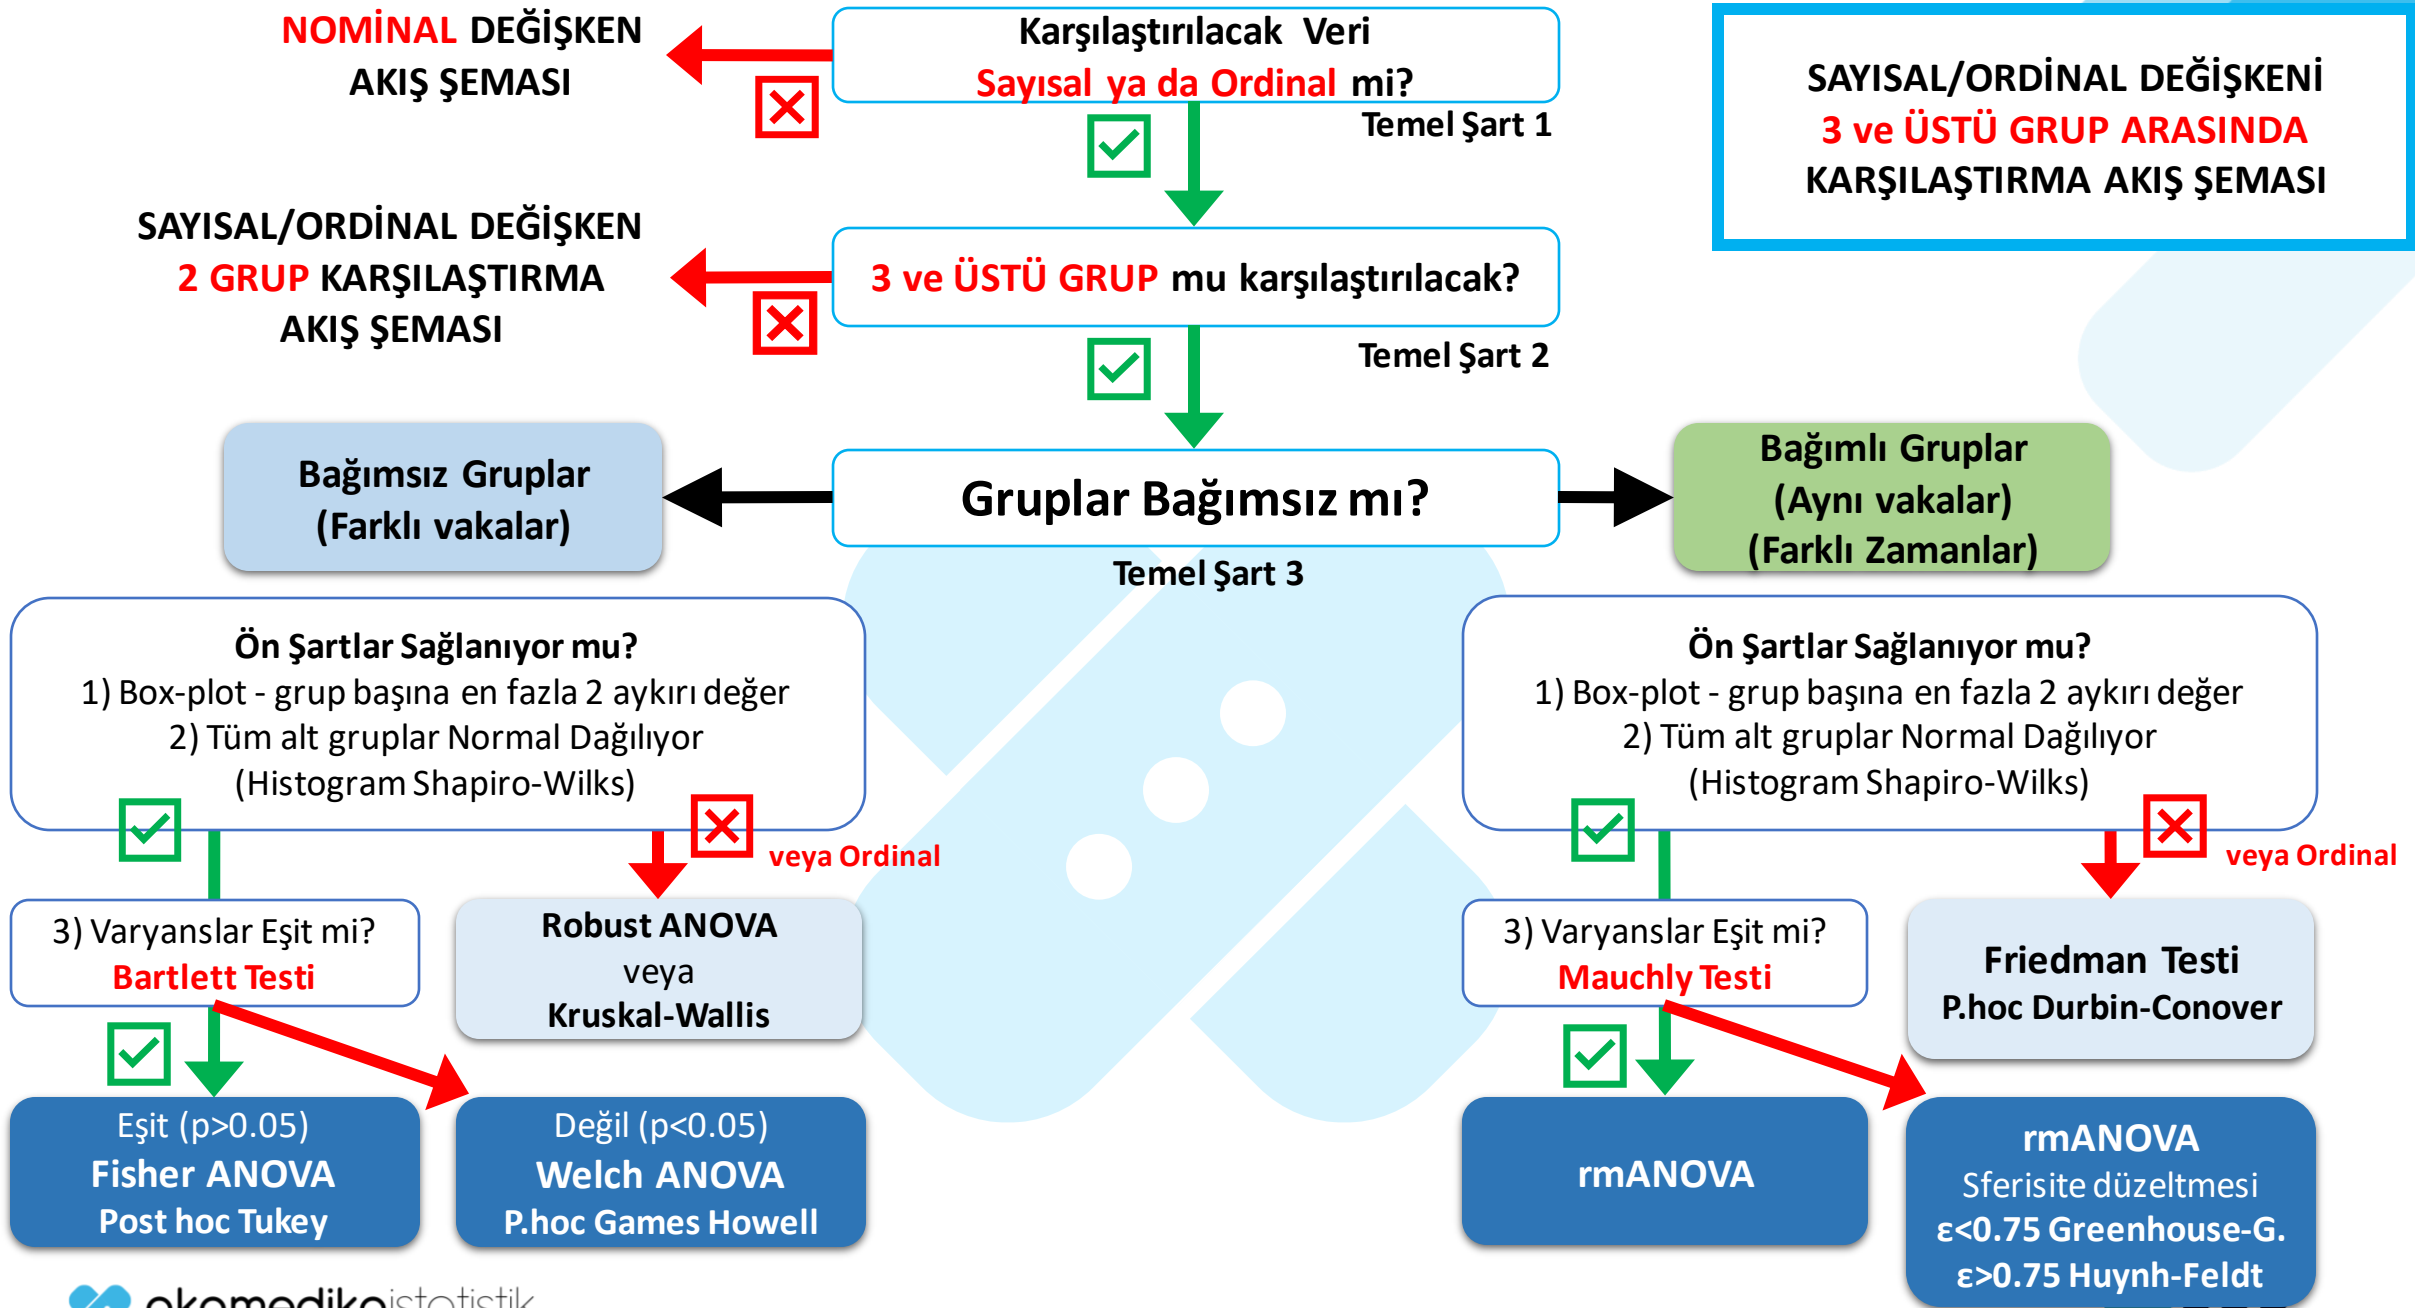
NOMİNAL DEĞİŞKEN
AKIŞ ŞEMASI

Karşılaştırılacak Veri
Sayısal ya da Ordinal mi?

Temel Şart 1

SAYISAL/ORDİNAL DEĞİŞKENİ
3 ve ÜSTÜ GRUP ARASINDA
KARŞILAŞTIRMA AKIŞ ŞEMASI

SAYISAL/ORDİNAL DEĞİŞKEN
2 GRUP KARŞILAŞTIRMA
AKIŞ ŞEMASI

3 ve ÜSTÜ GRUP mu karşılaştırılacak?

Temel Şart 2

Bağımsız Gruplar
(Farklı vakalar)

Gruplar Bağımsız mı?

Bağımlı Gruplar
(Aynı vakalar)
(Farklı Zamanlar)

Temel Şart 3

Ön Şartlar Sağlanıyor mu?
1) Box-plot - grup başına en fazla 2 aykırı değer
2) Tüm alt gruplar Normal Dağılıyor
(Histogram Shapiro-Wilks)

veya Ordinal

Ön Şartlar Sağlanıyor mu?
1) Box-plot - grup başına en fazla 2 aykırı değer
2) Tüm alt gruplar Normal Dağılıyor
(Histogram Shapiro-Wilks)

veya Ordinal

3) Varyanslar Eşit mi?
Bartlett Testi

Robust ANOVA
veya
Kruskal-Wallis

3) Varyanslar Eşit mi?
Mauchly Testi

Friedman Testi
P.hoc Durbin-Conover

Eşit (p>0.05)
Fisher ANOVA
Post hoc Tukey

Değil (p<0.05)
Welch ANOVA
P.hoc Games Howell

rmANOVA

rmANOVA
Sferisite düzeltmesi
ε<0.75 Greenhouse-G.
ε>0.75 Huynh-Feldt

okomedikoistatistik